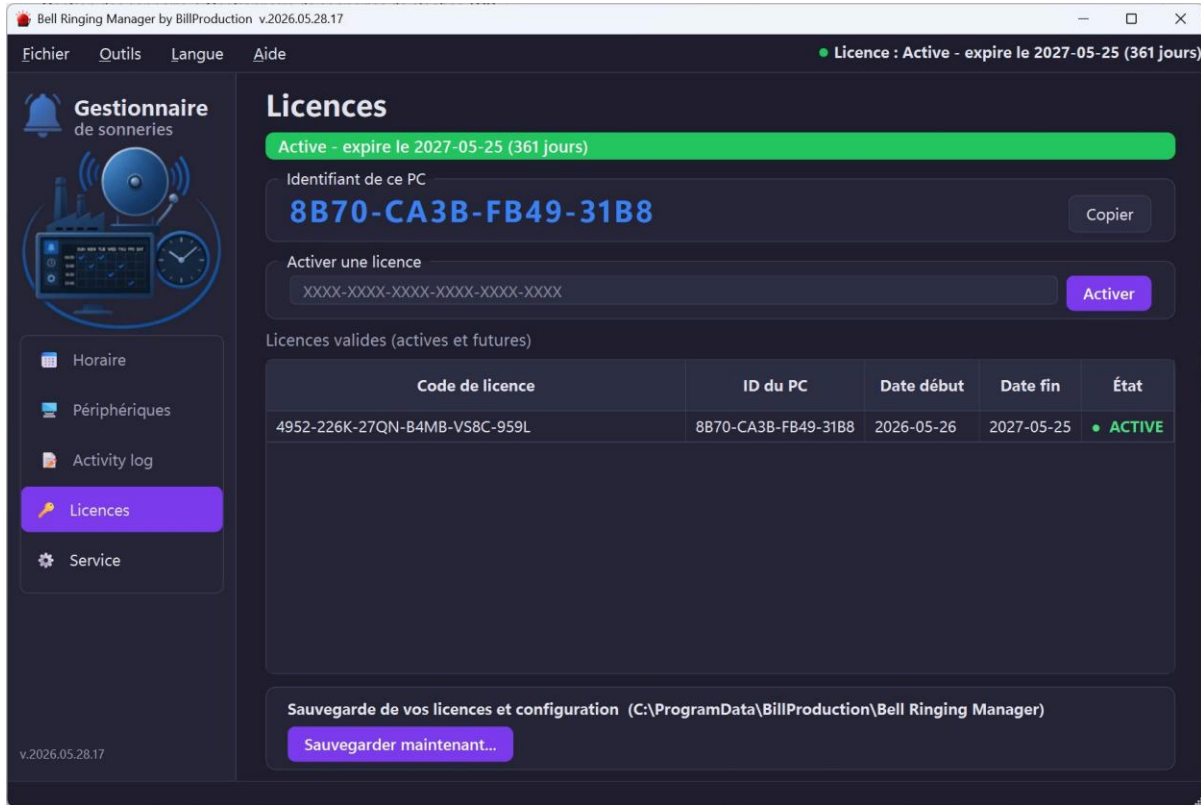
Bell Ringing Manager by BillProduction v.2026.05.28.17

Fichier Outils Langue Aide

● Licence : Active - expire le 2027-05-25 (361 jours)

Gestionnaire de sonneries

Horaire
Périphériques
Activity log
Licences
Service

v.2026.05.28.17

Licences

Active - expire le 2027-05-25 (361 jours)

Identifiant de ce PC
8B70-CA3B-FB49-31B8
Copier

Activer une licence
XXXX-XXXX-XXXX-XXXX-XXXX-XXXX
Activer

Licences valides (actives et futures)

| Code de licence | ID du PC | Date début | Date fin | État |
|---|---|---|---|---|
| 4952-226K-27QN-B4MB-VS8C-959L | 8B70-CA3B-FB49-31B8 | 2026-05-26 | 2027-05-25 | ● ACTIVE |

Sauvegarde de vos licences et configuration (C:\ProgramData\BillProduction\Bell Ringing Manager)
Sauvegarder maintenant...